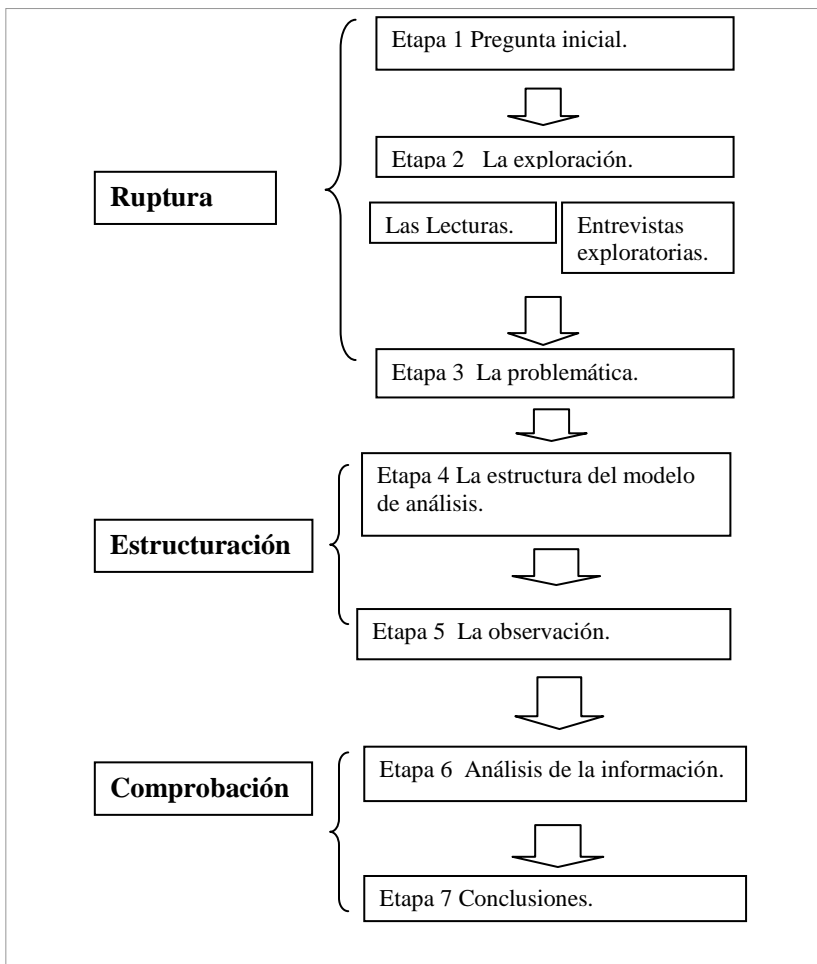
Ruptura

Etapa 1 Pregunta inicial.

Etapa 2 La exploración.

Las Lecturas.

Entrevistas exploratorias.

Etapa 3 La problemática.

Estructuración

Etapa 4 La estructura del modelo de análisis.

Etapa 5 La observación.

Comprobación

Etapa 6 Análisis de la información.

Etapa 7 Conclusiones.